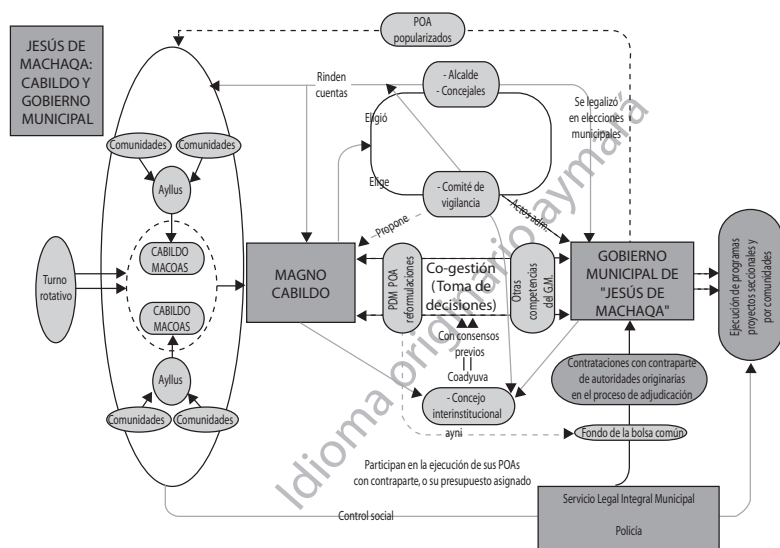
JESÚS DE MACHAQA: CABILDO Y GOBIERNO MUNICIPAL

POA popularizados

Rinden cuentas

- Alcalde
- Concejales

Se legalizó en elecciones municipales

Eligió

Elige

- Comité de vigilancia

Propone

Actos adm.

Comunidades

Comunidades

Ayllus

CABILDO MACOAS

CABILDO MACOAS

Turno rotativo

Ayllus

Comunidades

Comunidades

MAGNO CABILDO

PDM POA reformulaciones

Co-gestión (Toma de decisiones)

Otras competencias del G.M.

GOBIERNO MUNICIPAL DE "JESÚS DE MACHAQA"

Ejecución de programas proyectos seccionales y por comunidades

Con consensos previos

Coadyuva

- Concejo interinstitucional

Contrataciones con contraparte de autoridades originarias en el proceso de adjudicación

ayni

Fondo de la bolsa común

Participan en la ejecución de sus POAs con contraparte, o su presupuesto asignado

Control social

Servicio Legal Integral Municipal

Policía

Idioma originario aymara